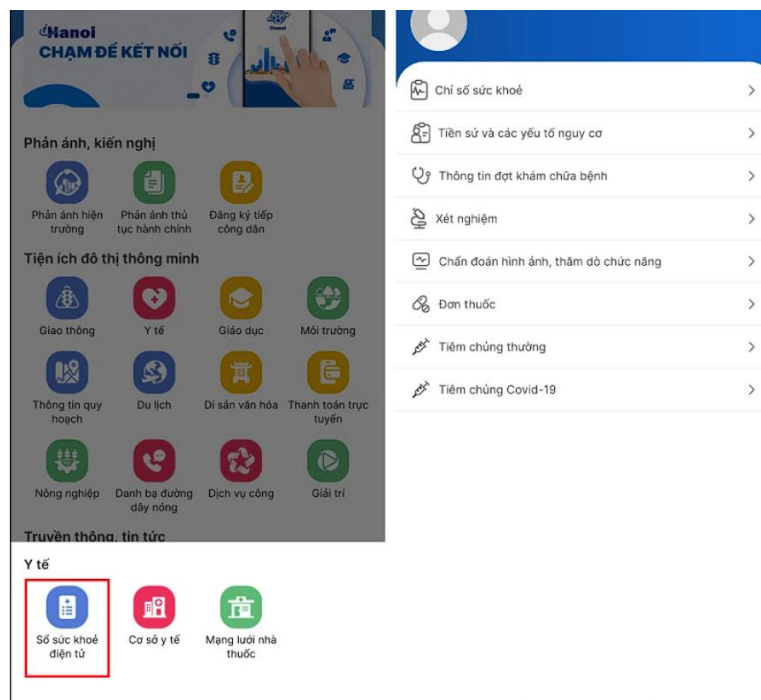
iHanoi
CHẠM ĐỂ KẾT NỐI

Phản ánh, kiến nghị

Phản ánh hiện trường
Phản ánh thủ tục hành chính
Đăng ký tiếp công dân

Tiện ích đô thị thông minh

Giao thông
Y tế
Giáo dục
Môi trường
Thông tin quy hoạch
Du lịch
Di sản văn hóa
Thanh toán trực tuyến
Nông nghiệp
Danh bạ đường dây nóng
Dịch vụ công
Giải trí

Truyền thông, tin tức

Y tế

Sổ sức khoẻ điện tử
Cơ sở y tế
Mạng lưới nhà thuốc

Chỉ số sức khoẻ
Tiền sử và các yếu tố nguy cơ
Thông tin đợt khám chữa bệnh
Xét nghiệm
Chẩn đoán hình ảnh, thăm dò chức năng
Đơn thuốc
Tiêm chủng thường
Tiêm chủng Covid-19